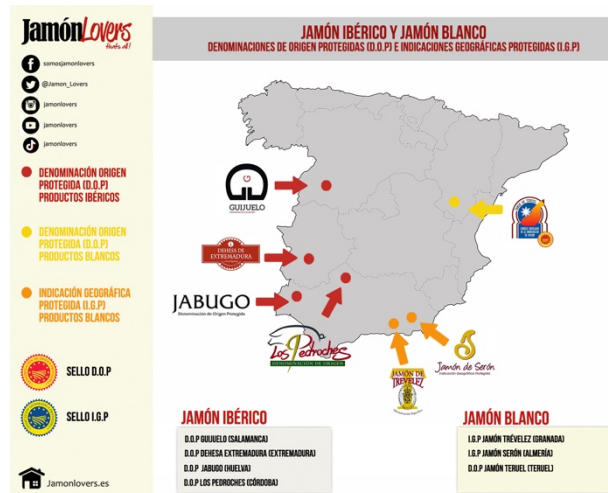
JamónLovers
that's all!

somosjamonlovers
@Jamon_Lovers
jamonlovers
jamonlovers
jamonlovers

DENOMINACIÓN ORIGEN PROTEGIDA (D.O.P) PRODUCTOS IBÉRICOS

DENOMINACIÓN ORIGEN PROTEGIDA (D.O.P) PRODUCTOS BLANCOS

INDICACIÓN GEOGRÁFICA PROTEGIDA (I.G.P) PRODUCTOS BLANCOS

SELLO D.O.P

SELLO I.G.P

Jamonlovers.es

JAMÓN IBÉRICO Y JAMÓN BLANCO
DENOMINACIONES DE ORIGEN PROTEGIDAS (D.O.P) E INDICACIONES GEOGRÁFICAS PROTEGIDAS (I.G.P)

GUIJUELO

DEHESA DE EXTREMADURA

JABUGO
Denominación de Origen Protegida

Los Pedroches
DENOMINACIÓN DE ORIGEN

JAMÓN DE TREVÉLEZ

Jamón de Serón
Indicación Geográfica Protegida

JAMÓN IBÉRICO
D.O.P GUIJUELO (SALAMANCA)
D.O.P DEHESA EXTREMADURA (EXTREMADURA)
D.O.P JABUGO (HUELVA)
D.O.P LOS PEDROCHES (CÓRDOBA)

JAMÓN BLANCO
I.G.P JAMÓN TRÉVELEZ (GRANADA)
I.G.P JAMÓN SERÓN (ALMERÍA)
D.O.P JAMÓN TERUEL (TERUEL)